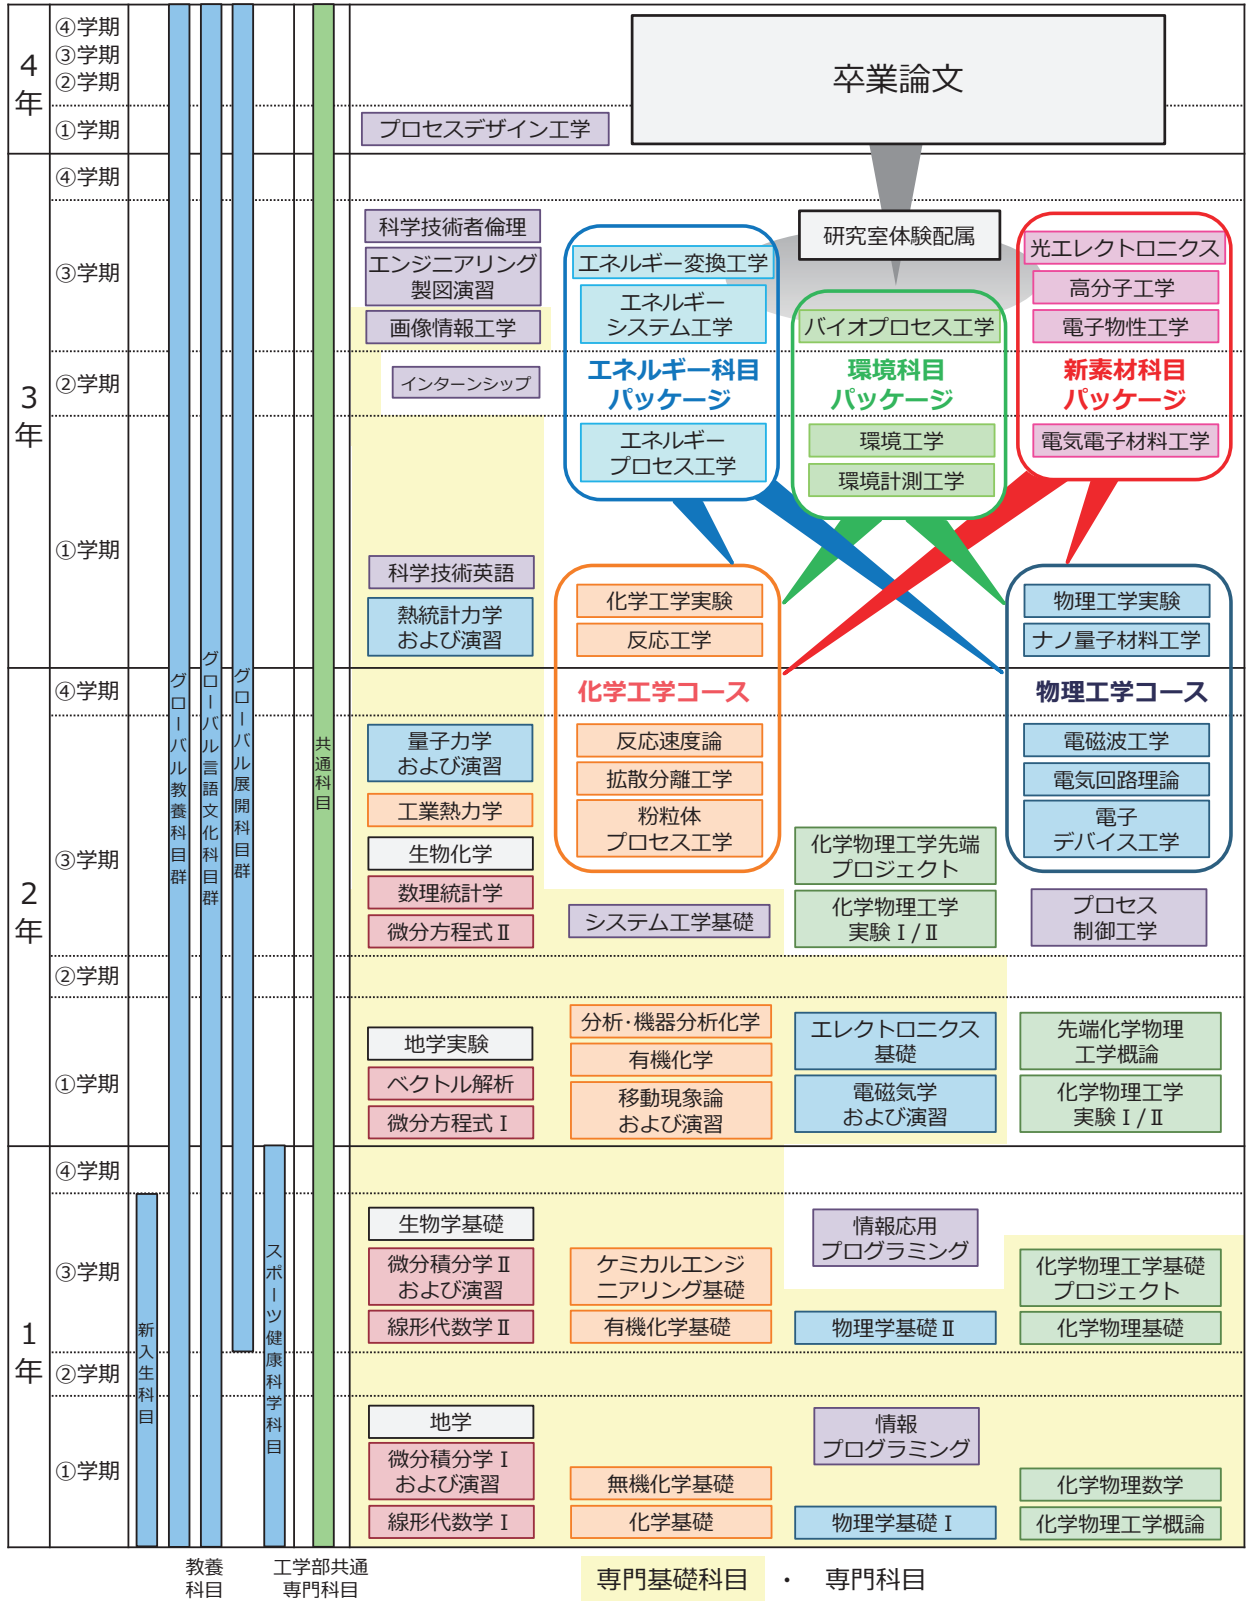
4年
④学期
③学期
②学期
①学期

卒業論文

プロセスデザイン工学

3年
④学期
③学期
②学期
①学期

科学技術者倫理
エンジニアリング製図演習
画像情報工学
インターンシップ

研究室体験配属

エネルギー変換工学
エネルギーシステム工学
エネルギー科目パッケージ
エネルギープロセス工学

バイオプロセス工学
環境科目パッケージ
環境工学
環境計測工学

光エレクトロニクス
高分子工学
電子物性工学
新素材科目パッケージ
電気電子材料工学

科学技術英語
熱統計力学および演習

化学工学実験
反応工学
化学工学コース
反応速度論
拡散分離工学
粉粒体プロセス工学

物理工学実験
ナノ量子材料工学
物理工学コース
電磁波工学
電気回路理論
電子デバイス工学

2年
④学期
③学期
②学期
①学期

量子力学および演習
工業熱力学
生物化学
数理統計学
微分方程式Ⅱ

システム工学基礎

化学物理工学先端プロジェクト
化学物理工学実験Ⅰ/Ⅱ

プロセス制御工学

地学実験
ベクトル解析
微分方程式Ⅰ

分析･機器分析化学
有機化学
移動現象論および演習

エレクトロニクス基礎
電磁気学および演習

先端化学物理工学概論
化学物理工学実験Ⅰ/Ⅱ

1年
④学期
③学期
②学期
①学期

生物学基礎
微分積分学Ⅱおよび演習
線形代数学Ⅱ

ケミカルエンジニアリング基礎
有機化学基礎

情報応用プログラミング
物理学基礎Ⅱ

化学物理工学基礎プロジェクト
化学物理基礎

地学
微分積分学Ⅰおよび演習
線形代数学Ⅰ

無機化学基礎
化学基礎

情報プログラミング
物理学基礎Ⅰ

化学物理数学
化学物理工学概論

新入生科目
グローバル教養科目群
グローバル言語文化科目群
グローバル展開科目群
スポーツ健康科学科目
共通科目

教養科目
工学部共通専門科目

専門基礎科目 ・ 専門科目